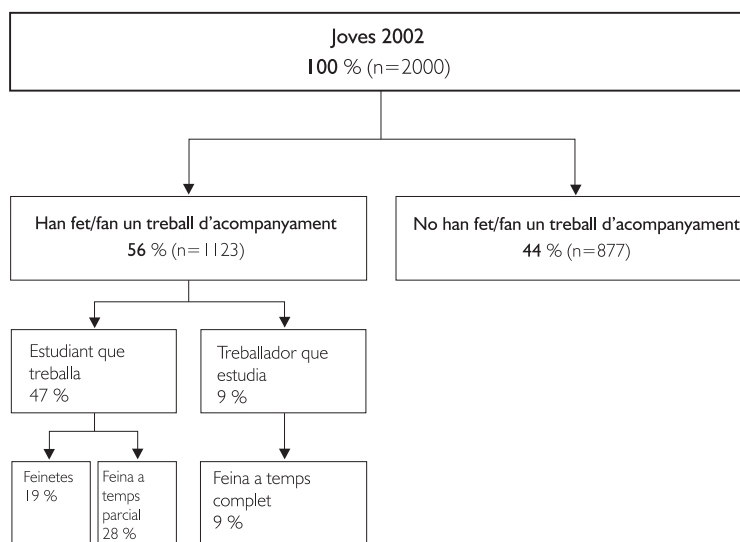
Joves 2002
**100** % (n=2000)

Han fet/fan un treball d'acompanyament
**56** % (n=1123)

No han fet/fan un treball d'acompanyament
**44** % (n=877)

Estudiant que treballa
47 %

Treballador que estudia
9 %

Feinetes
19 %

Feina a temps parcial
28 %

Feina a temps complet
9 %